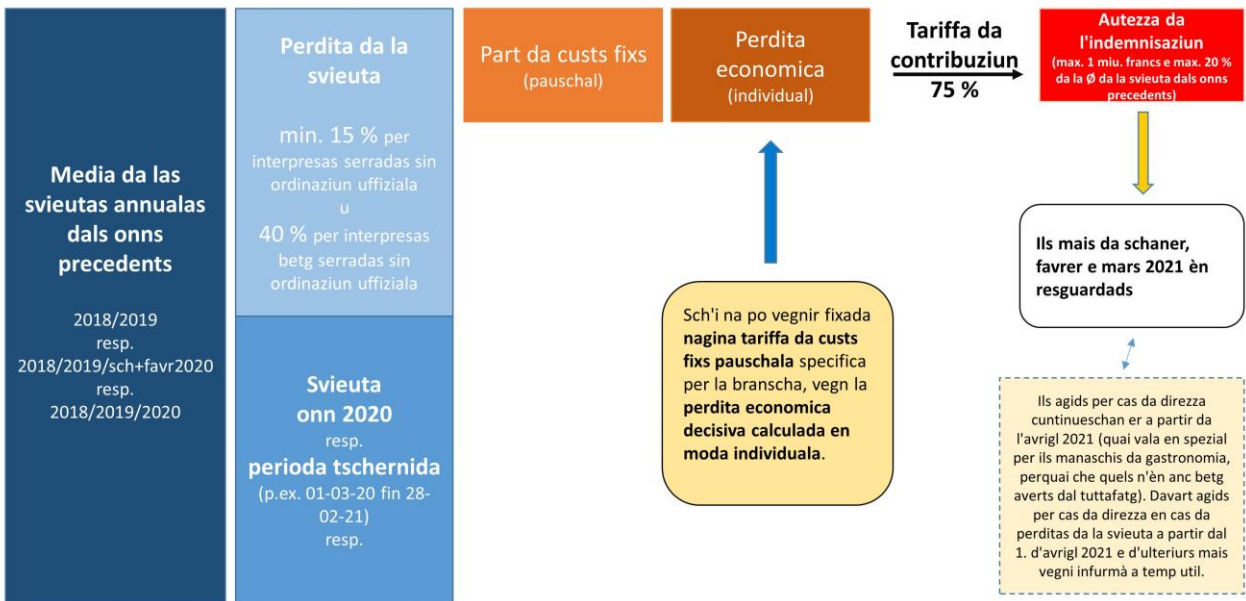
Media da las svieutas annualas dals onns precedents

2018/2019
resp.
2018/2019/sch+favr2020
resp.
2018/2019/2020

Perdita da la svieuta

min. 15 % per interpresas serradas sin ordinaziun uffiziala
u
40 % per interpresas betg serradas sin ordinaziun uffiziala

Svieuta onn 2020
resp.
perioda tschernida
(p.ex. 01-03-20 fin 28-02-21)
resp.

Part da custs fixs
(pauschal)

Perdita economica
(individual)

Sch'i na po vegnir fixada nagina tariffa da custs fixs pauschala specifica per la branscha, vegn la perdita economica decisiva calculada en moda individuala.

Tariffa da contribuziun
75 %

Autezza da l'indemnisaziun
(max. 1 miu. francs e max. 20 % da la Ø da la svieuta dals onns precedents)

Ils mais da schaner, favrer e mars 2021 èn resguardads

Ils agids per cas da direzza cuntinueschan er a partir da l'avrigl 2021 (quai vala en spezial per ils manaschis da gastronomia, perquai che quels n'èn anc betg averts dal tuttafatg). Davart agids per cas da direzza en cas da perditas da la svieuta a partir dal 1. d'avrigl 2021 e d'ulteriurs mais vegni infurmà a temp util.